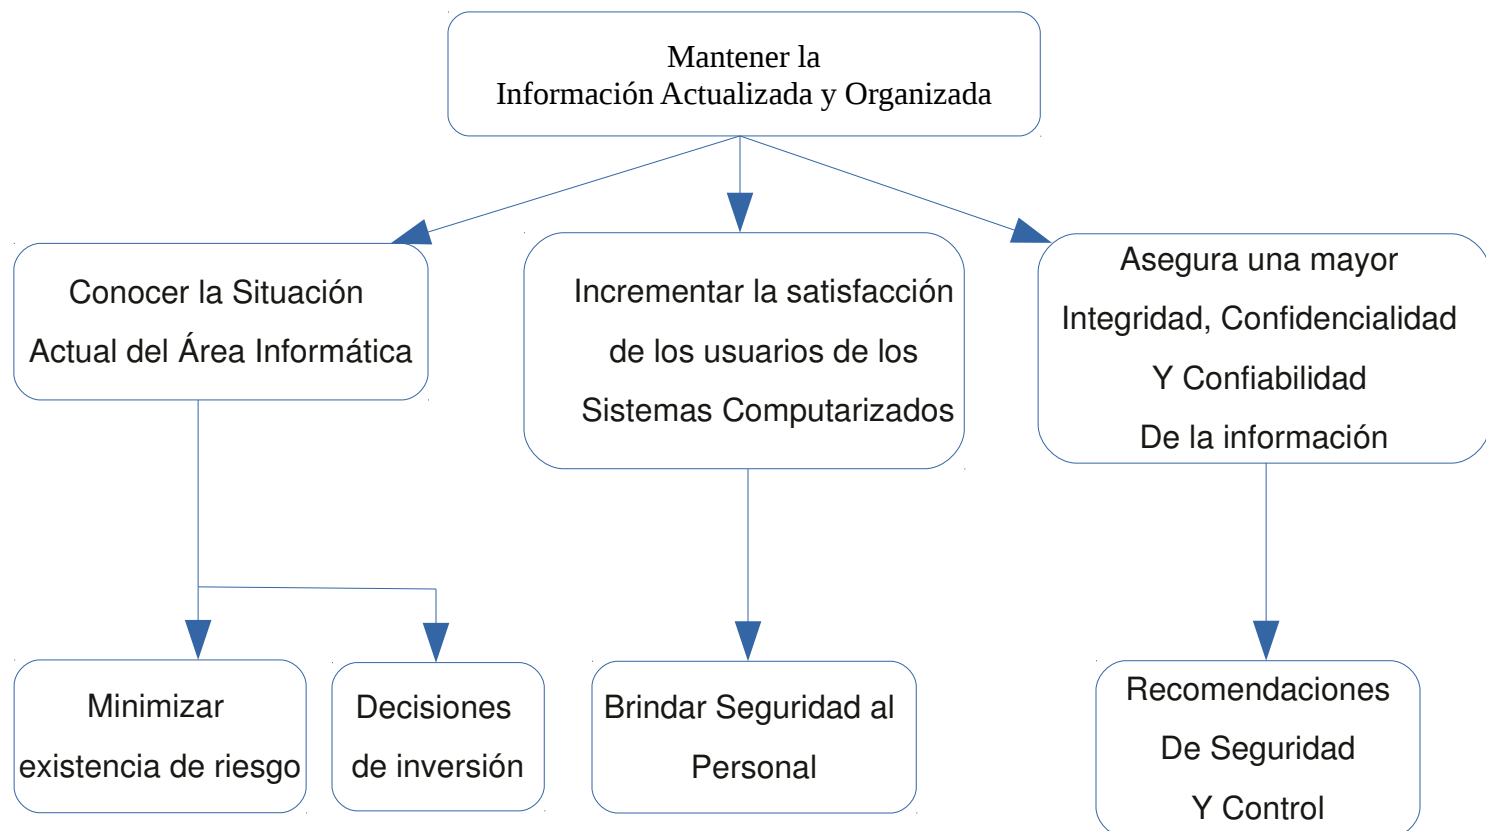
Mantener la
Información Actualizada y Organizada

Conocer la Situación
Actual del Área Informática

Incrementar la satisfacción
de los usuarios de los
Sistemas Computarizados

Asegura una mayor
Integridad, Confidencialidad
Y Confiabilidad
De la información

Minimizar
existencia de riesgo

Decisiones
de inversión

Brindar Seguridad al
Personal

Recomendaciones
De Seguridad
Y Control